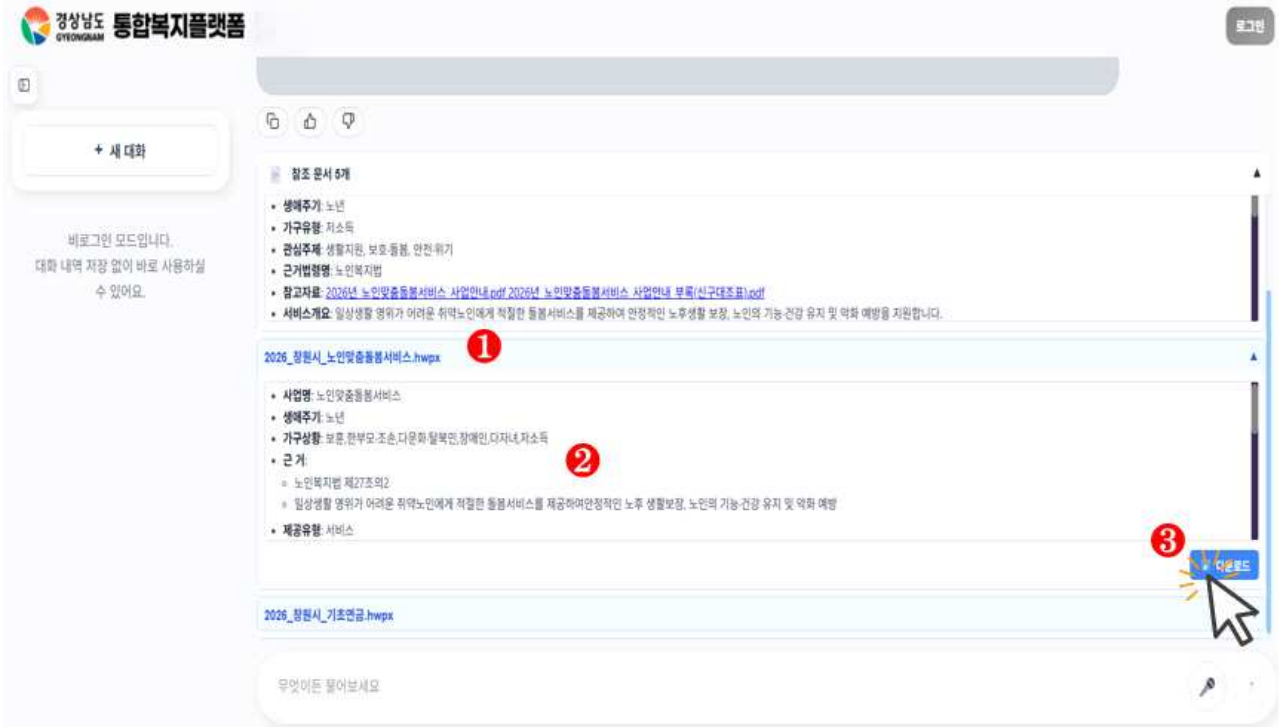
경상남도 GYEONGNAM 통합복지플랫폼

로그인

+ 새 대화

비로그인 모드입니다. 대화 내역 저장 없이 바로 사용하실 수 있어요.

참조 문서 5개

• 생애주기: 노년
• 가구유형: 저소득
• 관심주제: 생활지원, 보호·돌봄, 안전·위기
• 근거법령명: 노인복지법
• 참고자료: 2026년 노인맞춤돌봄서비스 사업안내.pdf 2026년 노인맞춤돌봄서비스 사업안내 부록(신구대조표).pdf
• 서비스개요: 일상생활 영위가 어려운 취약노인에게 적절한 돌봄서비스를 제공하여 안정적인 노후생활 보장, 노인의 기능·건강 유지 및 악화 예방을 지원합니다.

2026_창원시_노인맞춤돌봄서비스.hwpx ❶

• 사업명: 노인맞춤돌봄서비스
• 생애주기: 노년
• 가구상황: 보훈,한부모·조손,다문화·탈북민,장애인,다자녀,저소득 ❷
• 근 거:
◦ 노인복지법 제27조의2
◦ 일상생활 영위가 어려운 취약노인에게 적절한 돌봄서비스를 제공하여안정적인 노후 생활보장, 노인의 기능·건강 유지 및 악화 예방
• 제공유형: 서비스

❸ 다운로드

2026_창원시_기초연금.hwpx

무엇이든 물어보세요